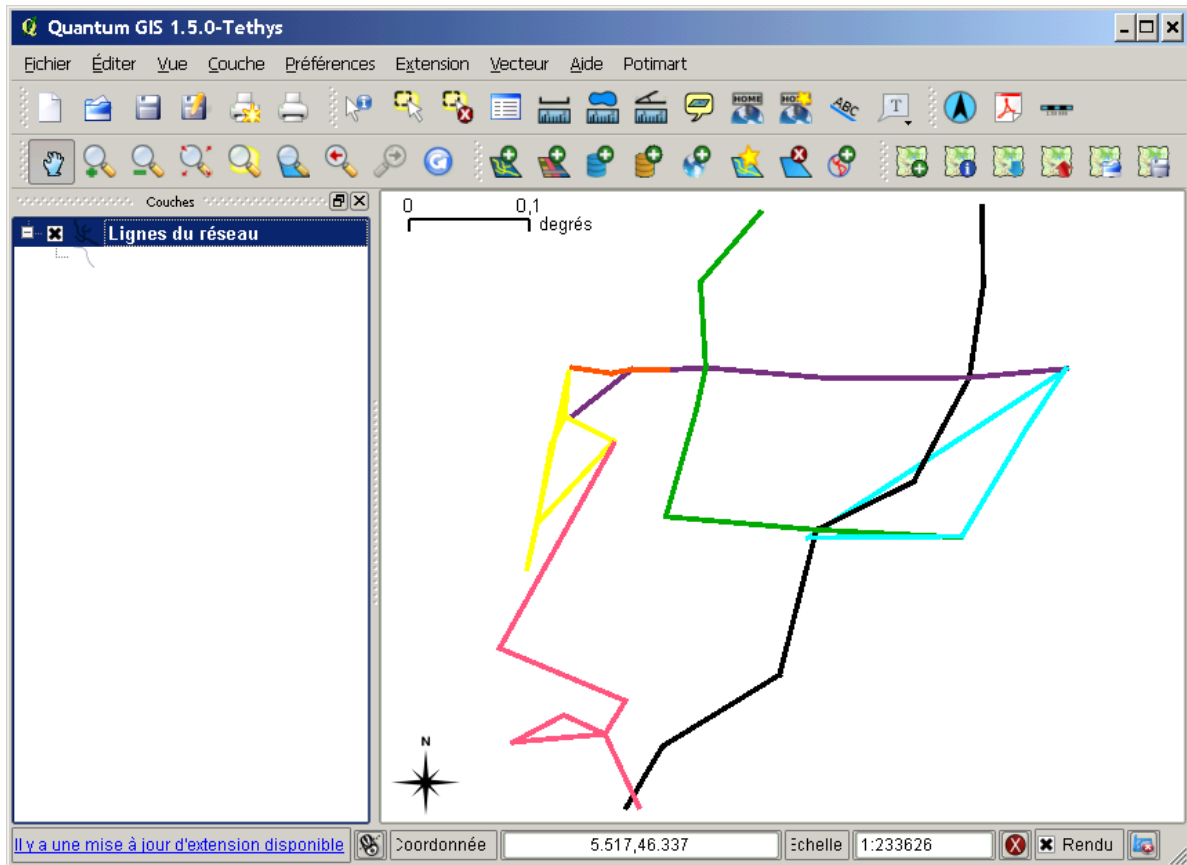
Quantum GIS 1.5.0-Tethys

Fichier Éditer Vue Couche Préférences Extension Vecteur Aide Potimart

Couches

Lignes du réseau

0 0,1 degrés

N

Il y a une mise à jour d'extension disponible

Coordonnée 5.517,46.337 Echelle 1:233626 Rendu